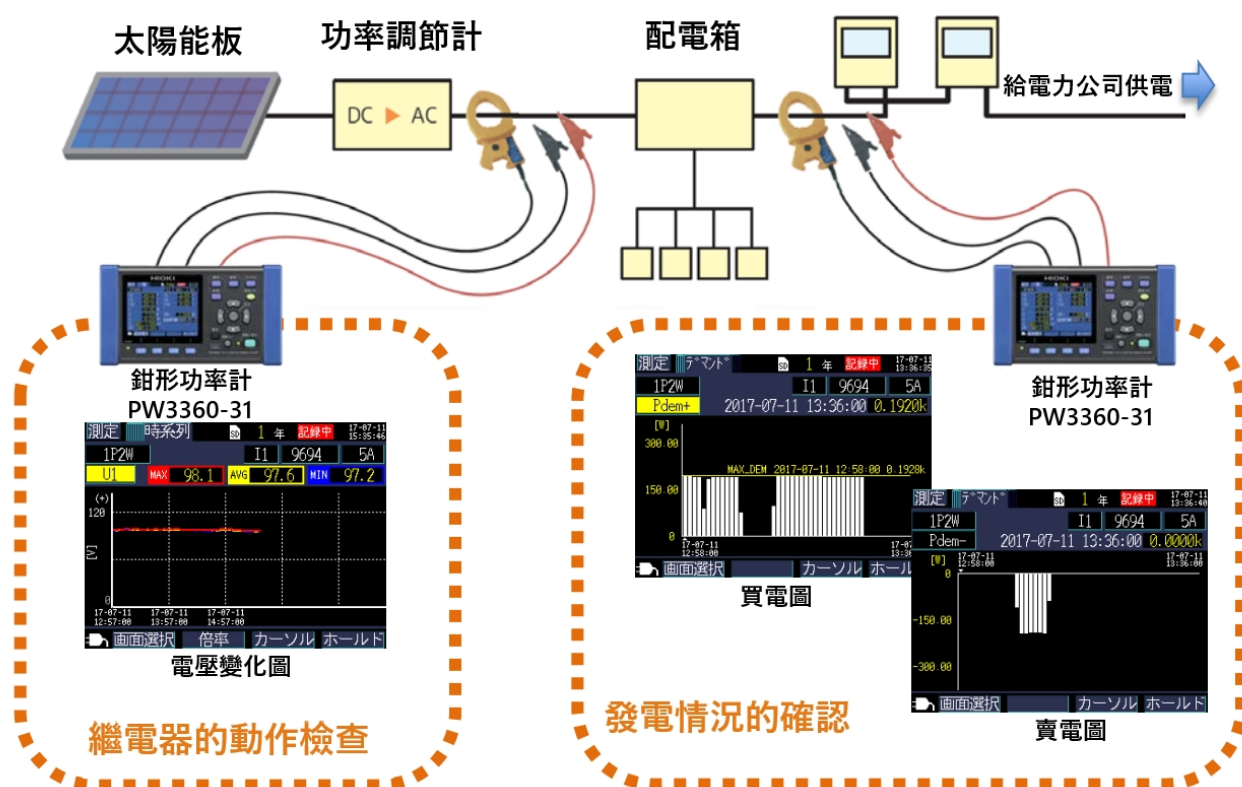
太陽能板

功率調節計

DC ▶ AC

配電箱

給電力公司供電

HIOKI

鉗形功率計
PW3360-31

測定 時系列 SD 1 年 記録中 17-07-11 15:35:46

1P2W I1 9694 5A

U1 MAX 98.1 AVG 97.6 MIN 97.2

(+)
120
[V]
0

17-07-11 12:57:00 17-07-11 13:57:00 17-07-11 14:57:00

画面選択 倍率 カーソル ホールド

電壓變化圖

繼電器的動作檢查

測定 デマンド SD 1 年 記録中 17-07-11 13:36:35

1P2W I1 9694 5A

Pdem+ 2017-07-11 13:36:00 0.1920k

[W]
300.00
MAX_DEM 2017-07-11 12:58:00 0.1928k
150.00
0

17-07-11 12:58:00 17-07 13:

画面選択 カーソル ホール

買電圖

鉗形功率計
PW3360-31

測定 デマンド SD 1 年 記録中 17-07-11 13:36:40

1P2W I1 9694 5A

Pdem- 2017-07-11 13:36:00 0.0000k

[W] 17-07-11 12:58:00 17-07-11 13:36:00
0
-150.00
-300.00

画面選択 カーソル ホールド

賣電圖

發電情況的確認